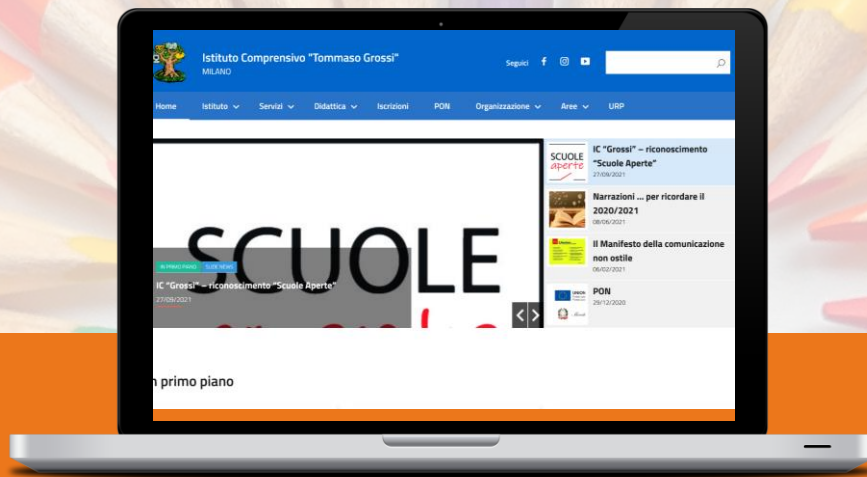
Istituto Comprensivo "Tommaso Grossi"
MILANO

Seguici

Home Istituto Servizi Didattica Iscrizioni PON Organizzazione Aree URP

SCUOLE

IN PRIMO PIANO SLIDE NEWS

IC "Grossi" – riconoscimento "Scuole Aperte"
27/09/2021

SCUOLE aperte

IC "Grossi" – riconoscimento "Scuole Aperte"
27/09/2021

Narrazioni ... per ricordare il 2020/2021
08/06/2021

Il Manifesto della comunicazione non ostile
06/02/2021

PON
29/12/2020

n primo piano